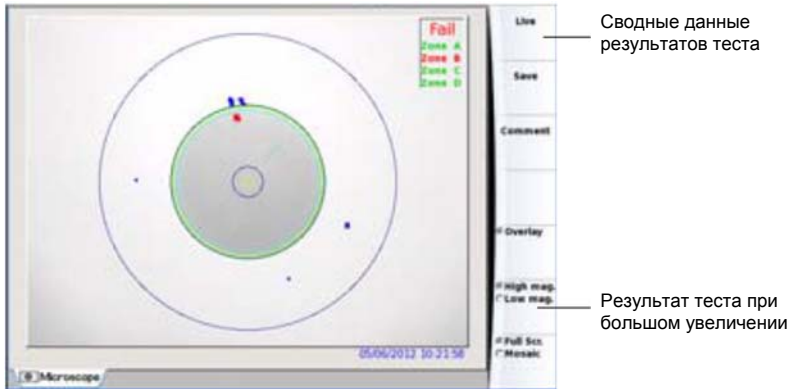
Fail
Zone A
Zone B
Zone C
Zone D

05/06/2012 10:21:58

Microscope

Live

Save

Comment

Overlay

High mag.
Low mag.

Full Scr.
Mosaic

Сводные данные результатов теста

Результат теста при большом увеличении